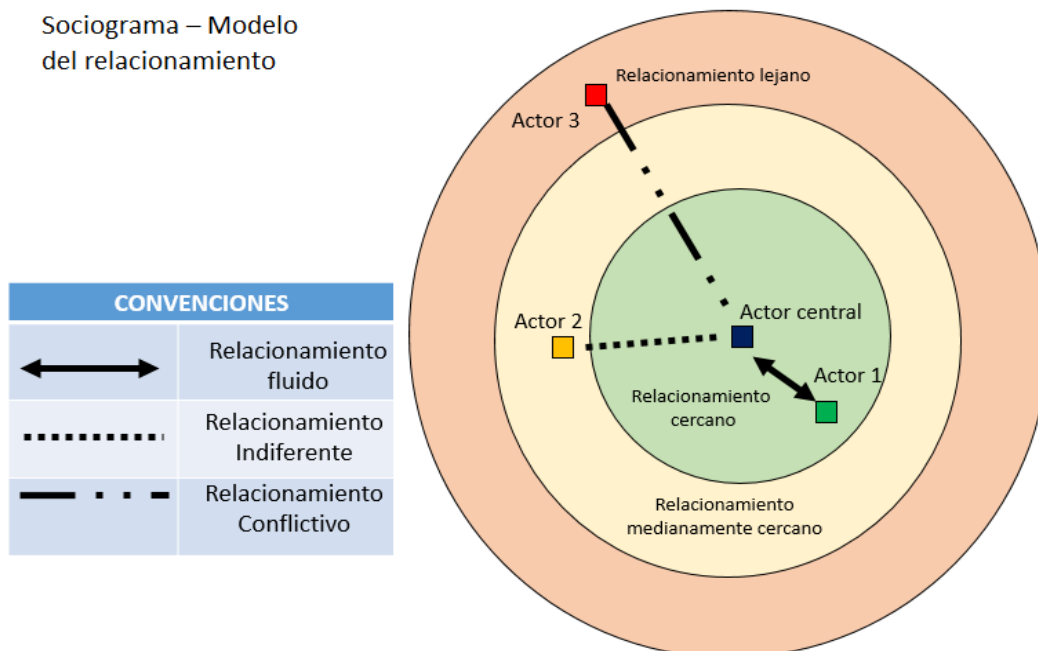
Sociograma – Modelo del relacionamiento

| CONVENCIONES | |
|---|---|
| | Relacionamiento fluido |
| | Relacionamiento Indiferente |
| | Relacionamiento Conflictivo |

Relacionamiento lejano

Actor 3

Actor 2

Actor central

Actor 1

Relacionamiento cercano

Relacionamiento medianamente cercano